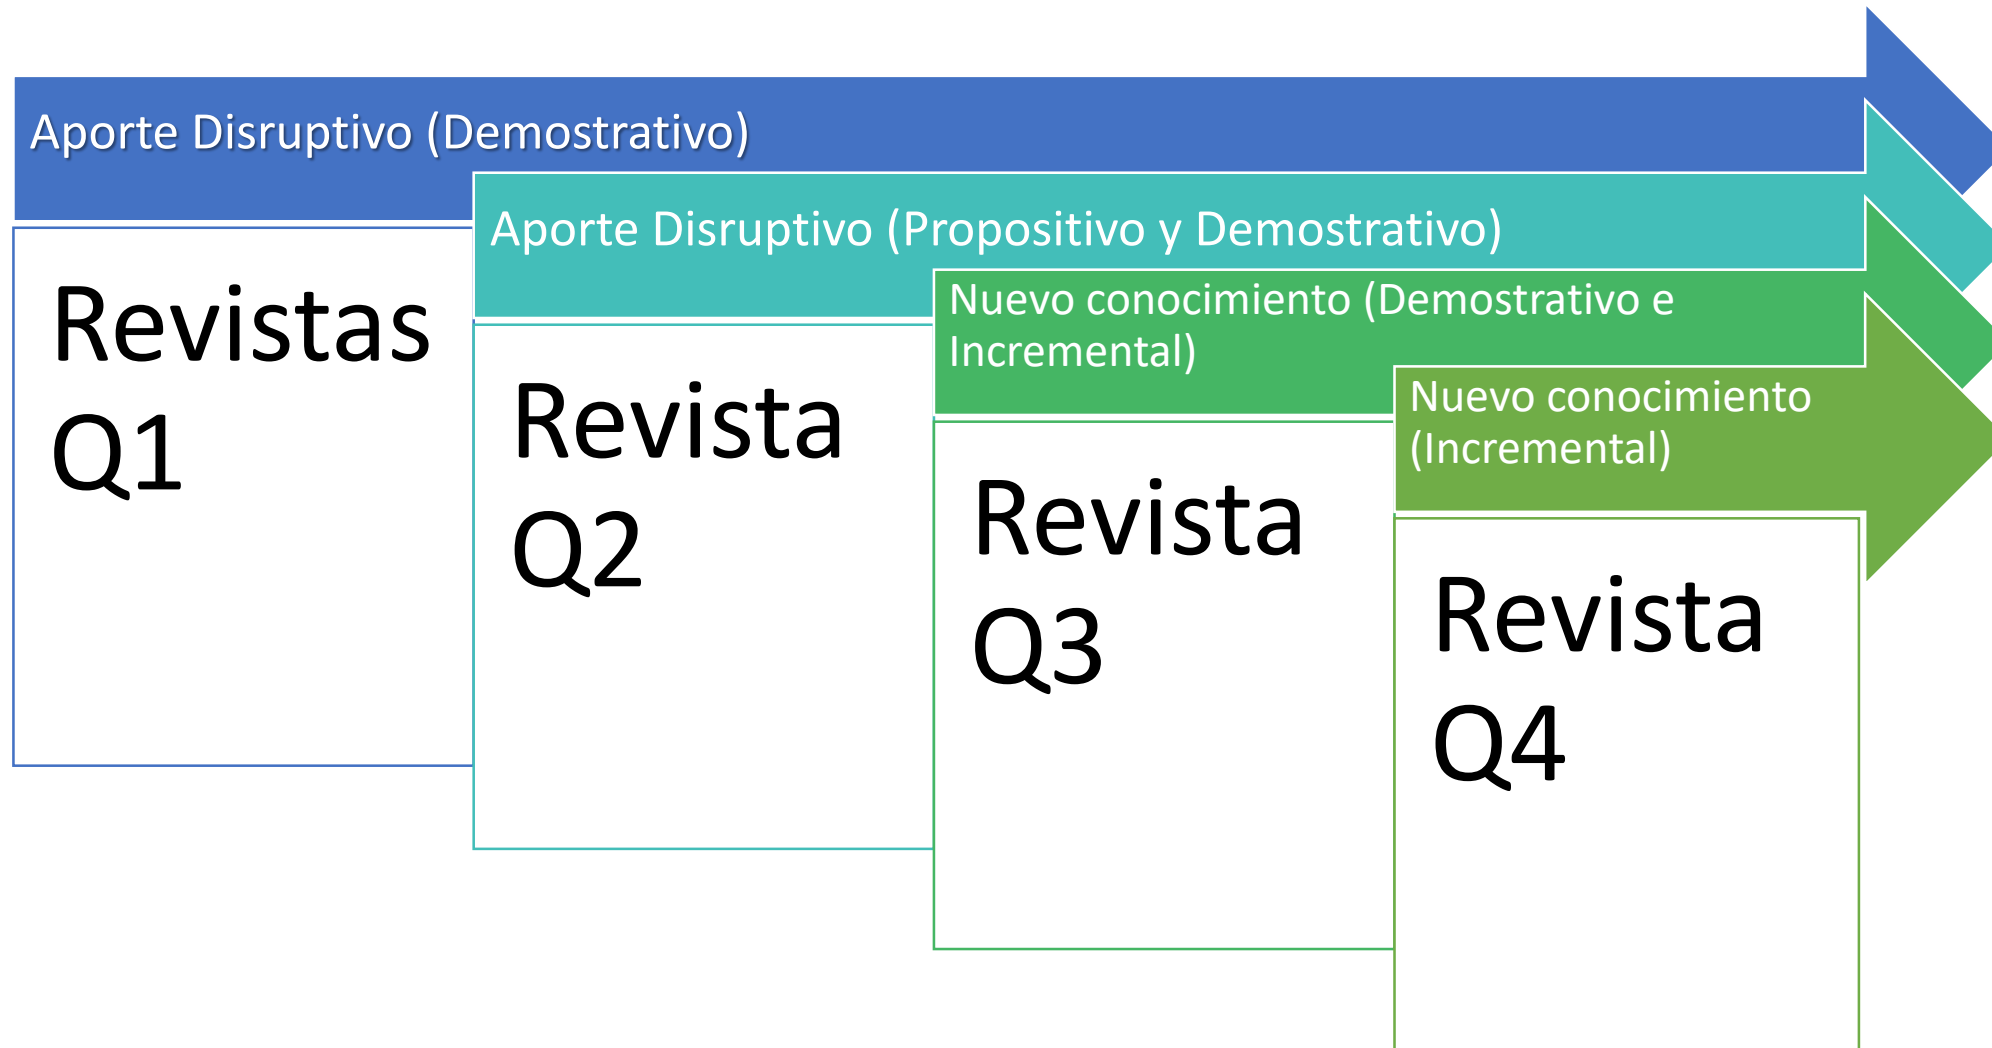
Aporte Disruptivo (Demostrativo)

Revistas Q1

Aporte Disruptivo (Propositivo y Demostrativo)

Revista Q2

Nuevo conocimiento (Demostrativo e Incremental)

Revista Q3

Nuevo conocimiento (Incremental)

Revista Q4